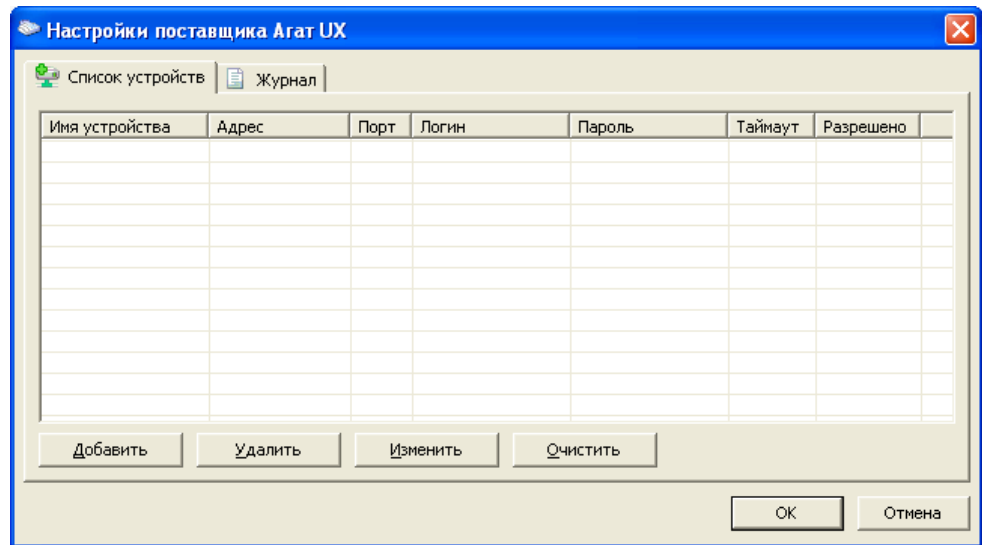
Настройки поставщика Агат UX

Список устройств | Журнал

| Имя устройства | Адрес | Порт | Логин | Пароль | Таймаут | Разрешено |
|---|---|---|---|---|---|---|

Добавить | Удалить | Изменить | Очистить

OK | Отмена